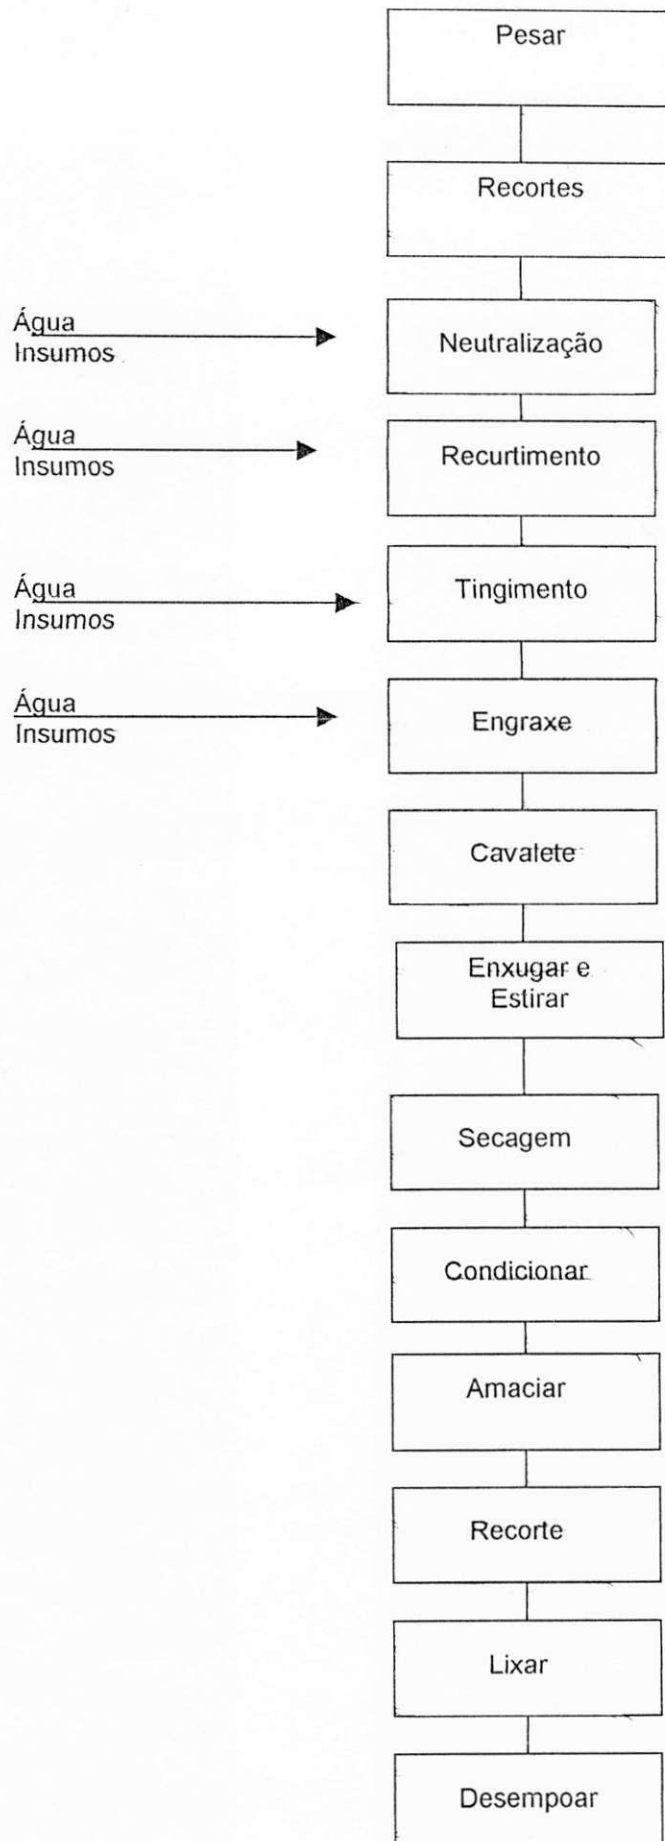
Pesar

Recortes

Água
Insumos

Neutralização

Água
Insumos

Recurtimento

Água
Insumos

Tingimento

Água
Insumos

Engraxe

Cavalete

Enxugar e Estirar

Secagem

Condicionar

Amaciar

Recorte

Lixar

Desempoar